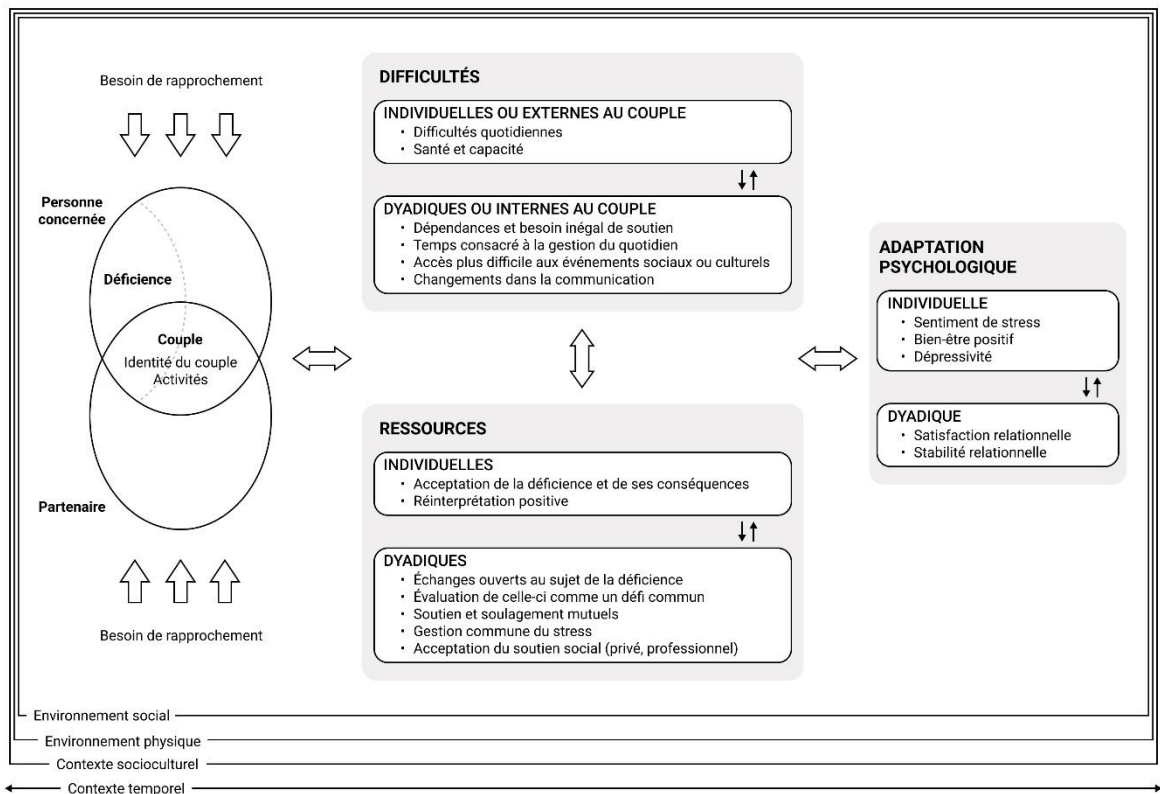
Besoin de rapprochement

Personne concernée

Déficience

Couple
Identité du couple
Activités

Partenaire

Besoin de rapprochement

DIFFICULTÉS

INDIVIDUELLES OU EXTERNES AU COUPLE
• Difficultés quotidiennes
• Santé et capacité

DYADIQUES OU INTERNES AU COUPLE
• Dépendances et besoin inégal de soutien
• Temps consacré à la gestion du quotidien
• Accès plus difficile aux événements sociaux ou culturels
• Changements dans la communication

RESSOURCES

INDIVIDUELLES
• Acceptation de la déficience et de ses conséquences
• Réinterprétation positive

DYADIQUES
• Échanges ouverts au sujet de la déficience
• Évaluation de celle-ci comme un défi commun
• Soutien et soulagement mutuels
• Gestion commune du stress
• Acceptation du soutien social (privé, professionnel)

ADAPTATION PSYCHOLOGIQUE

INDIVIDUELLE
• Sentiment de stress
• Bien-être positif
• Dépressivité

DYADIQUE
• Satisfaction relationnelle
• Stabilité relationnelle

Environnement social
Environnement physique
Contexte socioculturel
Contexte temporel